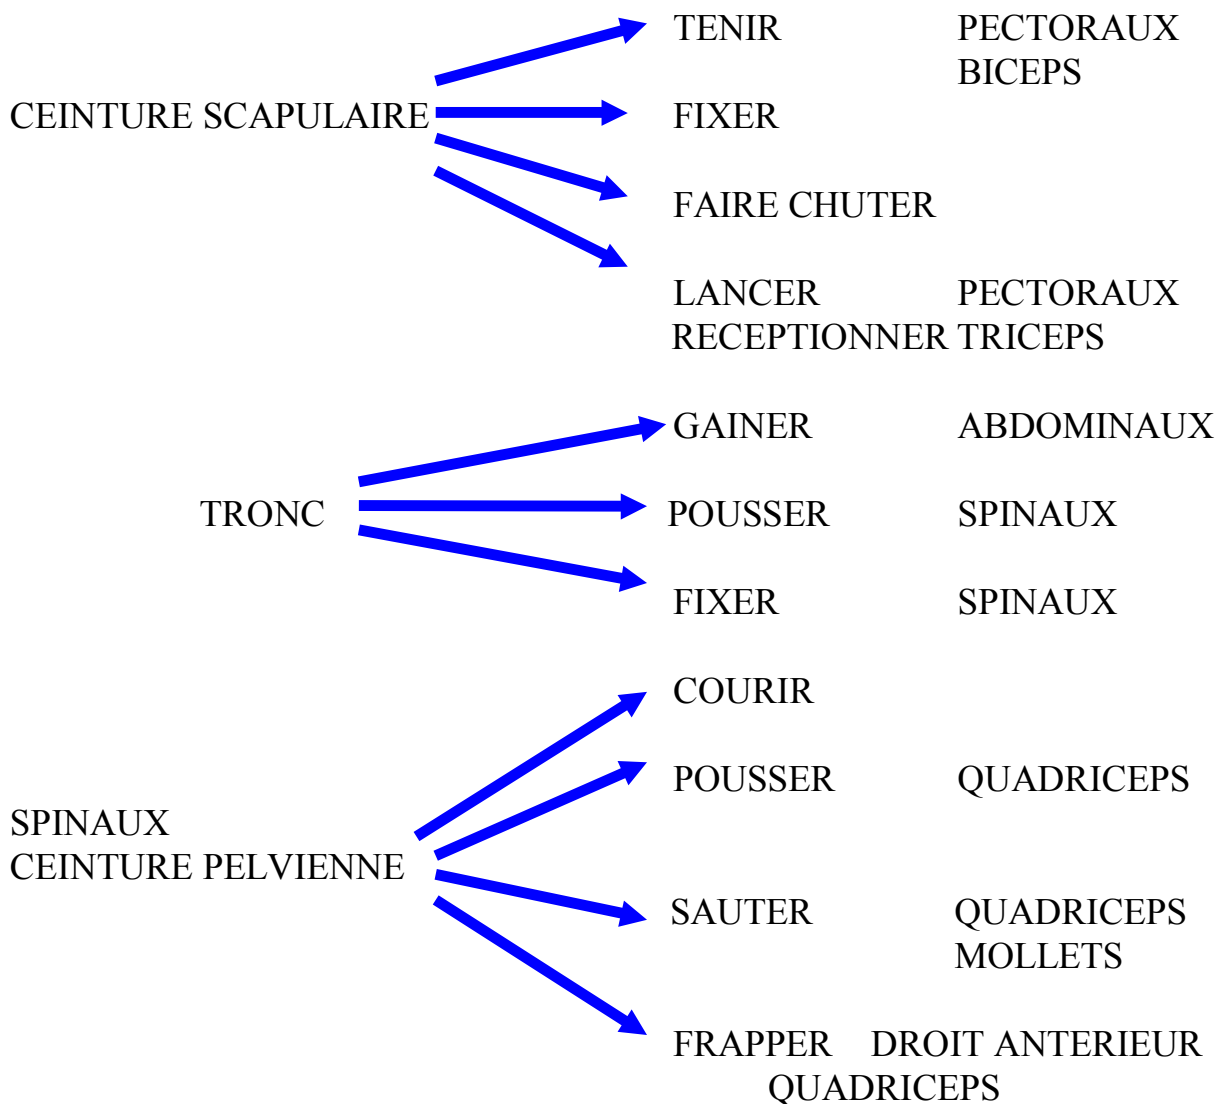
CEINTURE SCAPULAIRE

TENIR PECTORAUX BICEPS

FIXER

FAIRE CHUTER

LANCER PECTORAUX
RECEPTIONNER TRICEPS

TRONC

GAINER ABDOMINAUX

POUSSER SPINAUX

FIXER SPINAUX

SPINAUX
CEINTURE PELVIENNE

COURIR

POUSSER QUADRICEPS

SAUTER QUADRICEPS MOLLETS

FRAPPER DROIT ANTERIEUR QUADRICEPS